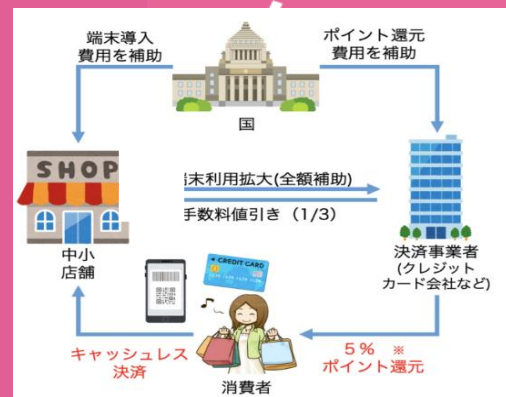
端末導入
費用を補助

ポイント還元
費用を補助

国

SHOP

端末利用拡大(全額補助)

手数料値引き（1/3）

中小
店舗

決済事業者
(クレジット
カード会社など)

CREDIT CARD

キャッシュレス
決済

消費者

5％ ※
ポイント還元